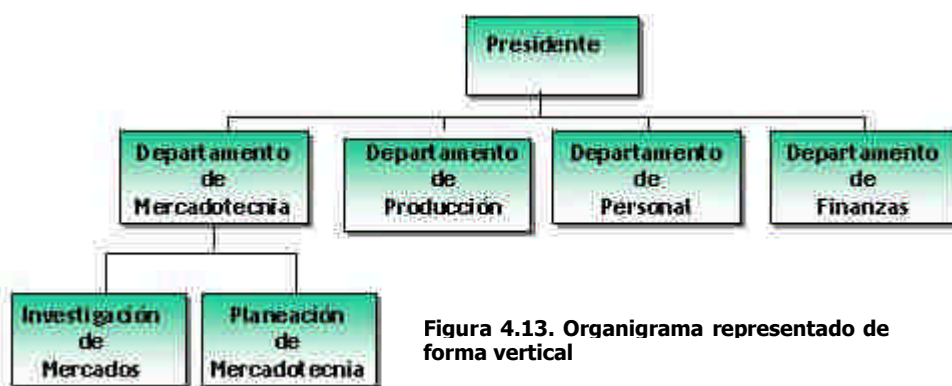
Presidente

Departamento de Mercadotecnia

Departamento de Producción

Departamento de Personal

Departamento de Finanzas

Investigación de Mercados

Planeación de Mercadotecnia

Figura 4.13. Organigrama representado de forma vertical